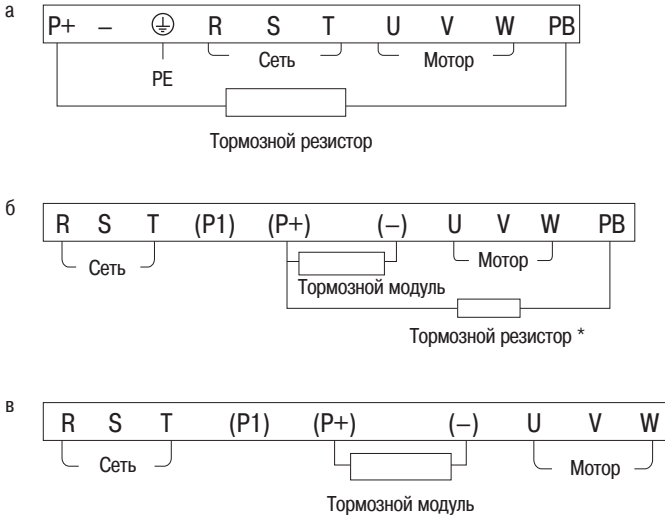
а

P+ – ⏚ R S T U V W PB

PE Сеть Мотор

Тормозной резистор

б

R S T (P1) (P+) (–) U V W PB

Сеть Мотор

Тормозной модуль

Тормозной резистор *

в

R S T (P1) (P+) (–) U V W

Сеть Мотор

Тормозной модуль